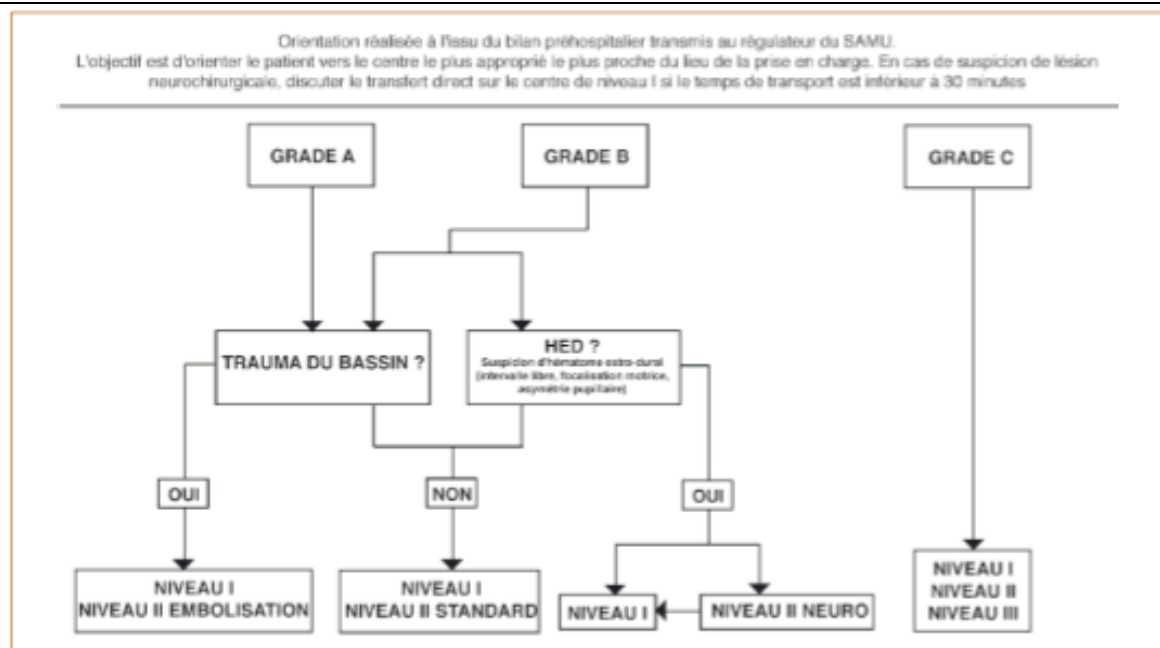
Orientation réalisée à l'issu du bilan préhospitalier transmis au régulateur du SAMU.
L'objectif est d'orienter le patient vers le centre le plus approprié le plus proche du lieu de la prise en charge. En cas de suspicion de lésion neurochirurgicale, discuter le transfert direct sur le centre de niveau I si le temps de transport est inférieur à 30 minutes

GRADE A

GRADE B

GRADE C

TRAUMA DU BASSIN ?

HED ?
Suspicion d'hématome extra-dural (intervalle libre, focalisation motrice, asymétrie pupillaire)

OUI

NON

OUI

NIVEAU I
NIVEAU II EMBOLISATION

NIVEAU I
NIVEAU II STANDARD

NIVEAU I

NIVEAU II NEURO

NIVEAU I
NIVEAU II
NIVEAU III